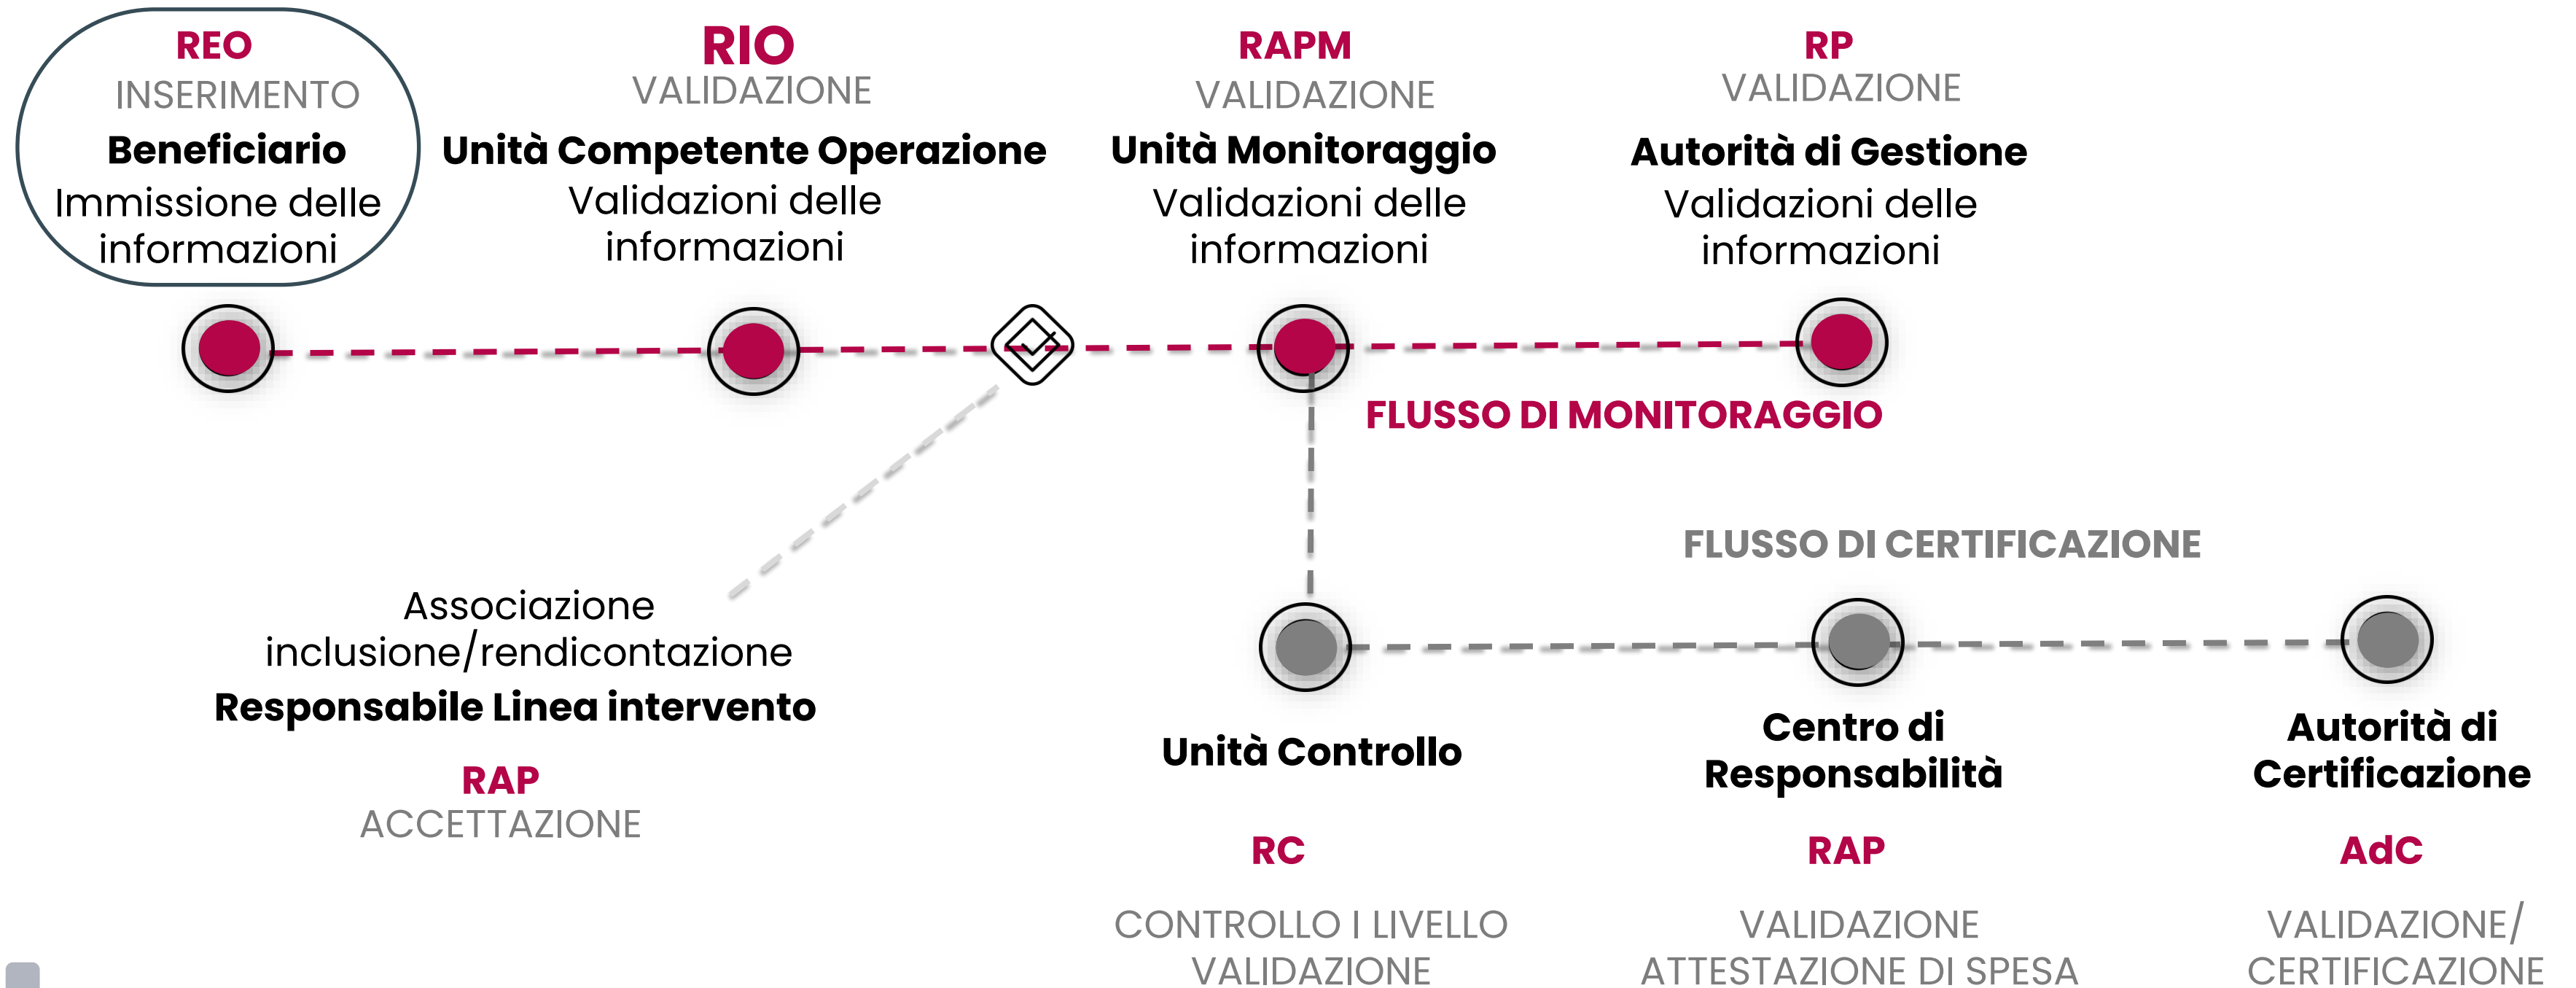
REO
INSERIMENTO
Beneficiario
Immissione delle informazioni

RIO
VALIDAZIONE
Unità Competente Operazione
Validazioni delle informazioni

RAPM
VALIDAZIONE
Unità Monitoraggio
Validazioni delle informazioni

RP
VALIDAZIONE
Autorità di Gestione
Validazioni delle informazioni

FLUSSO DI MONITORAGGIO

FLUSSO DI CERTIFICAZIONE

Associazione inclusione/rendicontazione
Responsabile Linea intervento

RAP
ACCETTAZIONE

Unità Controllo

RC

CONTROLLO I LIVELLO
VALIDAZIONE

Centro di Responsabilità

RAP

VALIDAZIONE
ATTESTAZIONE DI SPESA

Autorità di Certificazione

AdC

VALIDAZIONE/
CERTIFICAZIONE